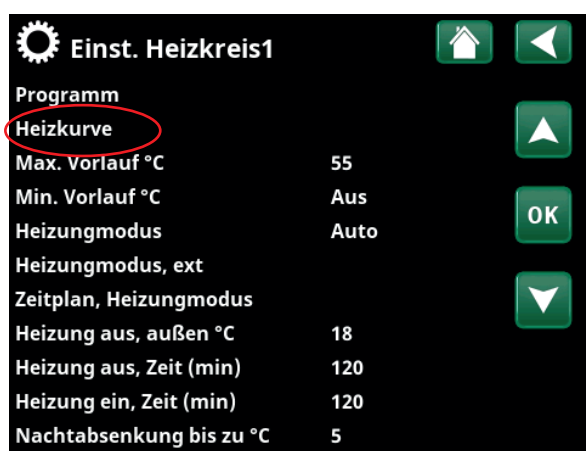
Einst. Heizkreis1

Programm
Heizkurve
Max. Vorlauf °C 55
Min. Vorlauf °C Aus
Heizungmodus Auto
Heizungmodus, ext
Zeitplan, Heizungmodus
Heizung aus, außen °C 18
Heizung aus, Zeit (min) 120
Heizung ein, Zeit (min) 120
Nachtabsenkung bis zu °C 5

OK